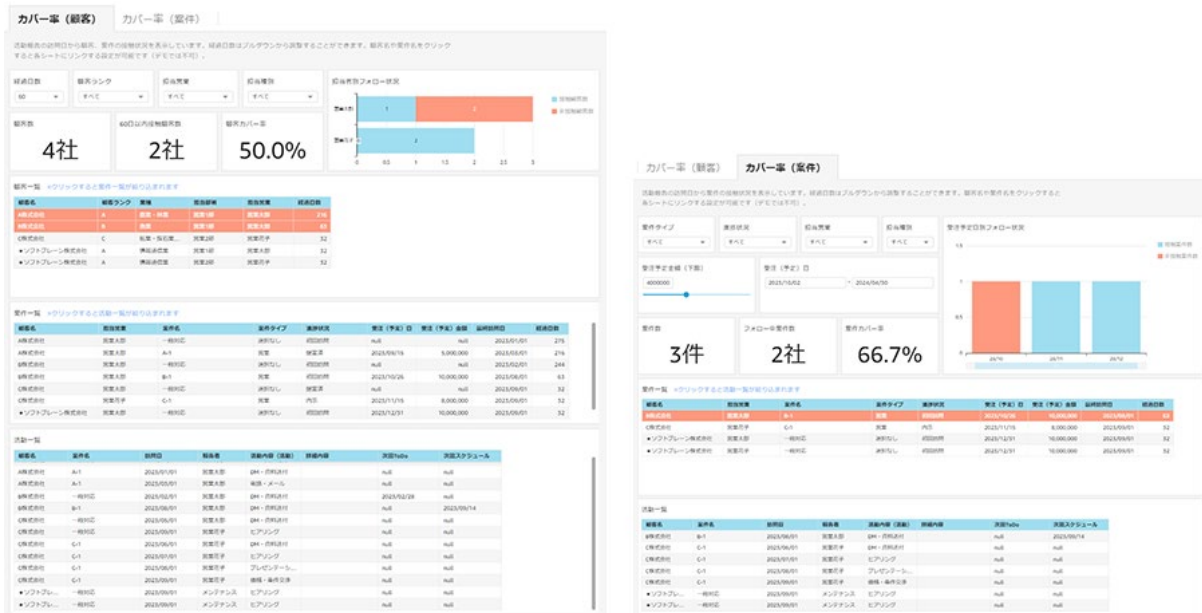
カバー率（顧客）　カバー率（案件）

活動報告の訪問日から顧客、案件の接触状況を表示しています。経過日数はプルダウンから調整することができます。顧客名や案件名をクリックするとあシートにリンクする設定が可能です（デモでは不可）。

経過日数 60
顧客ランク すべて
担当営業 すべて
担当種別 すべて
担当者別フォロー状況

顧客数
4社

60日以内接触顧客数
2社

顧客カバー率
50.0%

顧客一覧　*クリックすると案件一覧が絞り込まれます

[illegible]

案件一覧　*クリックすると活動一覧が絞り込まれます

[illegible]

活動一覧

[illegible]

カバー率（顧客）　カバー率（案件）

活動報告の訪問日から案件の接触状況を表示しています。経過日数はプルダウンから調整することができます。顧客名や案件名をクリックするとあシートにリンクする設定が可能です（デモでは不可）。

案件タイプ すべて
進捗状況 すべて
担当営業 すべて
担当種別 すべて
受注予定日別フォロー状況

受注予定金額（下限）
4000000

受注（予定）日
2023/10/02 - 2024/04/30

案件数
3件

フォロー中案件数
2社

案件カバー率
66.7%

案件一覧　*クリックすると活動一覧が絞り込まれます

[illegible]

活動一覧

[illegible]